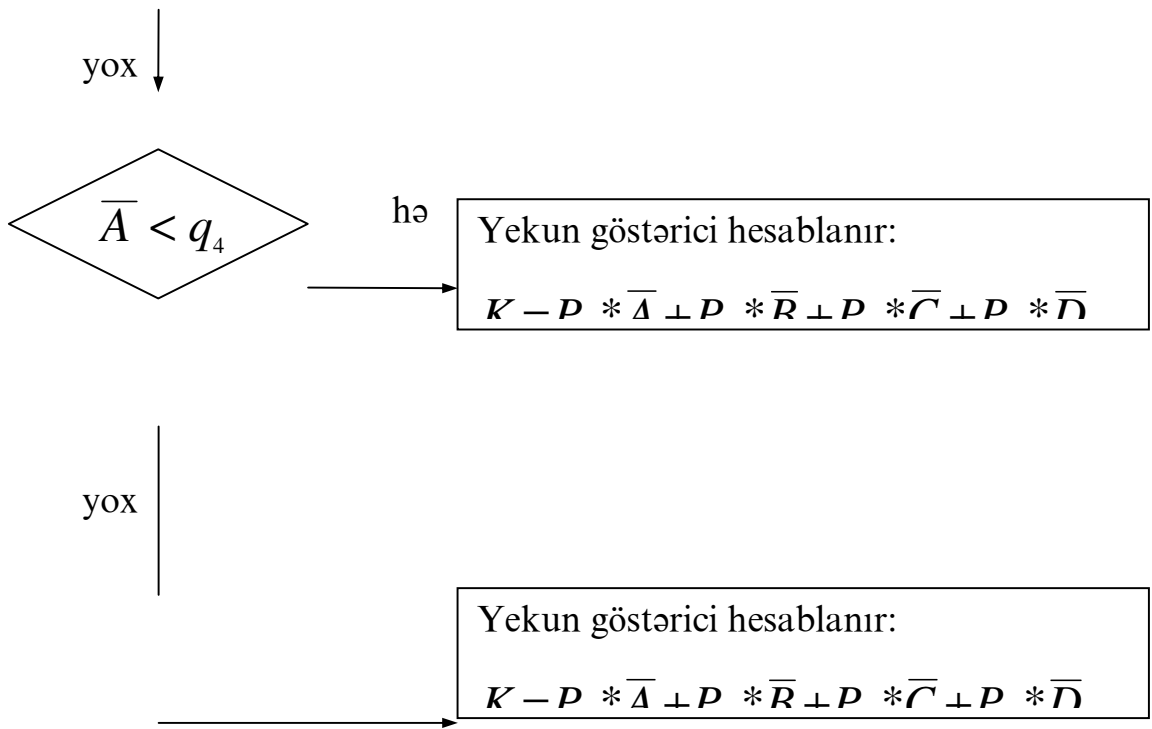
yox

$\overline{A} < q_4$

hə

Yekun göstərici hesablanır:

$K = P * \overline{A} + P * \overline{B} + P * \overline{C} + P * \overline{D}$

yox

Yekun göstərici hesablanır:

$K = P * \overline{A} + P * \overline{B} + P * \overline{C} + P * \overline{D}$